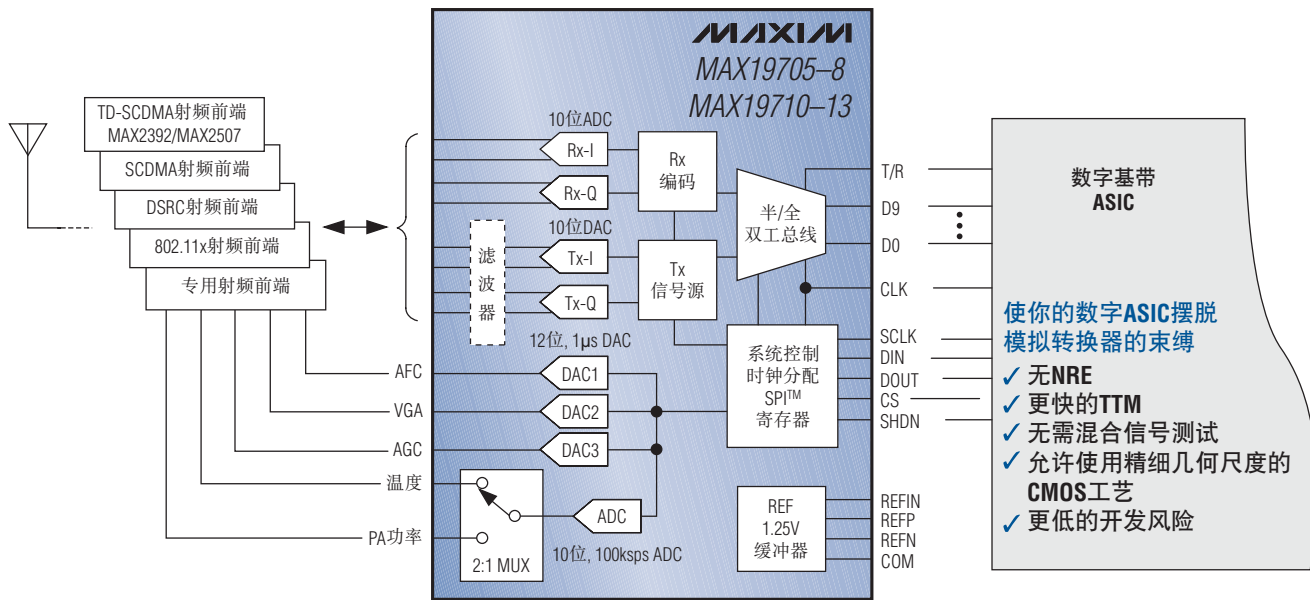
TD-SCDMA射频前端
MAX2392/MAX2507
SCDMA射频前端
DSRC射频前端
802.11x射频前端
专用射频前端

AFC
VGA
AGC
温度
PA功率

MAXIM
MAX19705–8
MAX19710–13

10位ADC
Rx-I
Rx-Q
Rx
编码
10位DAC
滤
波
器
Tx-I
Tx-Q
Tx
信号源
半/全
双工总线
12位, 1µs DAC
DAC1
DAC2
DAC3
系统控制
时钟分配
SPI™
寄存器
ADC
2:1 MUX
10位, 100ksps ADC
REF
1.25V
缓冲器

T/R
D9
D0
CLK
SCLK
DIN
DOUT
CS
SHDN
REFIN
REFP
REFN
COM

数字基带
ASIC

使你的数字ASIC摆脱模拟转换器的束缚
✓ 无NRE
✓ 更快的TTM
✓ 无需混合信号测试
✓ 允许使用精细几何尺度的CMOS工艺
✓ 更低的开发风险